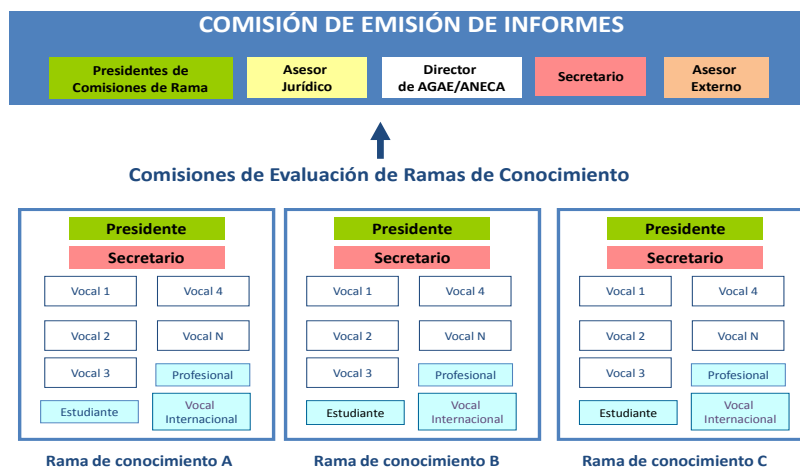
COMISIÓN DE EMISIÓN DE INFORMES

Presidentes de Comisiones de Rama

Asesor Jurídico

Director de AGAE/ANECA

Secretario

Asesor Externo

Comisiones de Evaluación de Ramas de Conocimiento

Presidente
Secretario
Vocal 1
Vocal 4
Vocal 2
Vocal N
Vocal 3
Profesional
Estudiante
Vocal Internacional
Rama de conocimiento A

Presidente
Secretario
Vocal 1
Vocal 4
Vocal 2
Vocal N
Vocal 3
Profesional
Estudiante
Vocal Internacional
Rama de conocimiento B

Presidente
Secretario
Vocal 1
Vocal 4
Vocal 2
Vocal N
Vocal 3
Profesional
Estudiante
Vocal Internacional
Rama de conocimiento C